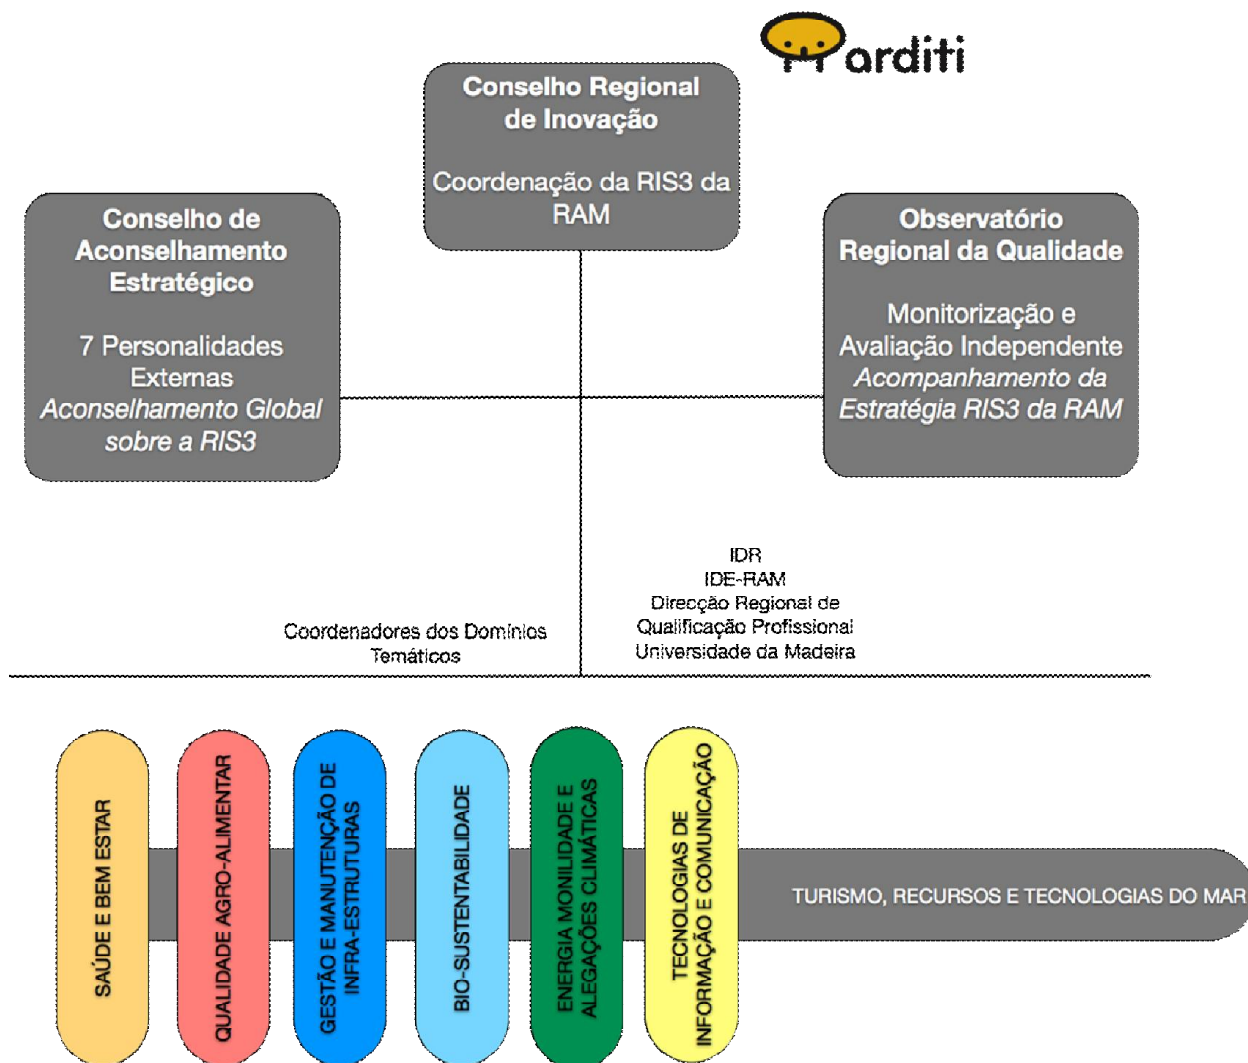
ARDITI

Conselho Regional de Inovação

Coordenação da RIS3 da RAM

Conselho de Aconselhamento Estratégico

7 Personalidades Externas
*Aconselhamento Global sobre a RIS3*

Observatório Regional da Qualidade

Monitorização e Avaliação Independente
*Acompanhamento da Estratégia RIS3 da RAM*

IDR
IDE-RAM
Direcção Regional de Qualificação Profissional
Universidade da Madeira

Coordenadores dos Domínios Temáticos

SAÚDE E BEM ESTAR

QUALIDADE AGRO-ALIMENTAR

GESTÃO E MANUTENÇÃO DE INFRA-ESTRUTURAS

BIO-SUSTENTABILIDADE

ENERGIA MONILIDADE E ALEGAÇÕES CLIMÁTICAS

TECNOLOGIAS DE INFORMAÇÃO E COMUNICAÇÃO

TURISMO, RECURSOS E TECNOLOGIAS DO MAR